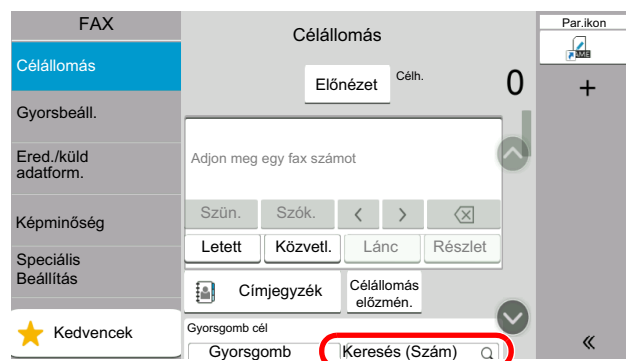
FAX

Célállomás

Gyorsbeáll.

Ered./küld adatform.

Képminőség

Speciális Beállítás

Kedvencek

Célállomás

Előnézet

Célh.

0

Adjon meg egy fax számot

Szün.

Szók.

<

>

Letett

Közvetl.

Lánc

Részlet

Címjegyzék

Célállomás előzmén.

Gyorsgomb cél

Gyorsgomb

Keresés (Szám)

Par.ikon

+

«